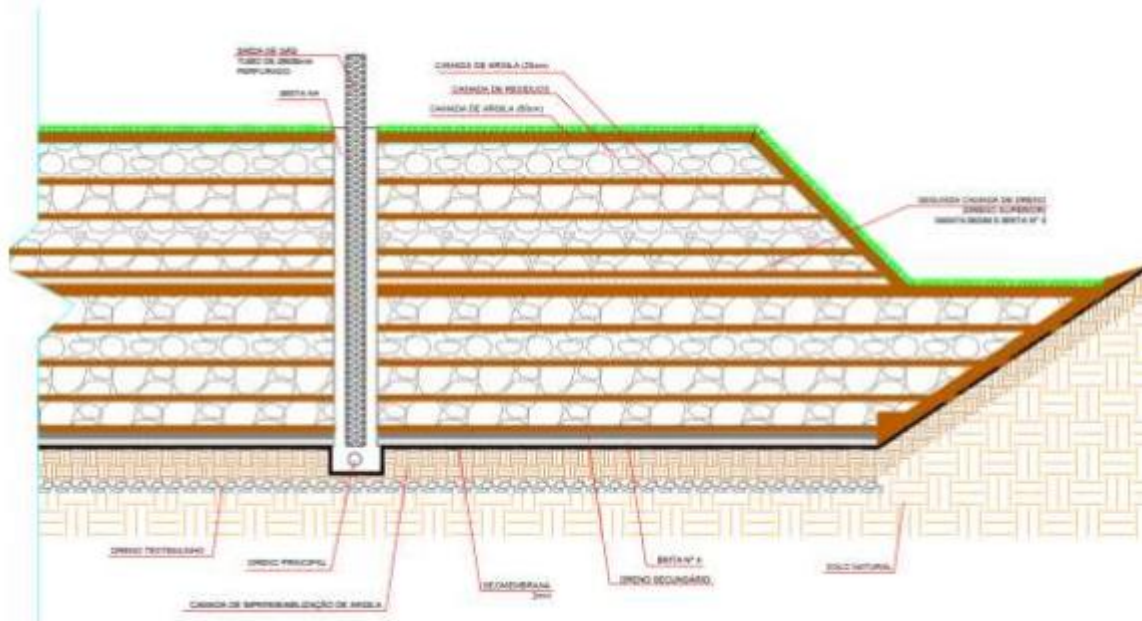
SAÍDA DE GÁS
TUBO DE 200mm
PERFURADO

BRITA Nº4

CAMADA DE ARGILA (25cm)

CAMADA DE RESÍDUOS

CAMADA DE ARGILA (60cm)

SEGUNDA CAMADA DE DRENO
DRENO SUPERIOR
MANTA BIDIM E BRITA Nº 5

DRENO TESTEMUNHO

DRENO PRINCIPAL

CAMADA DE IMPERMEABILIZAÇÃO DE ARGILA

GEOMEMBRANA
2mm

BRITA Nº 4

DRENO SECUNDÁRIO

SOLO NATURAL